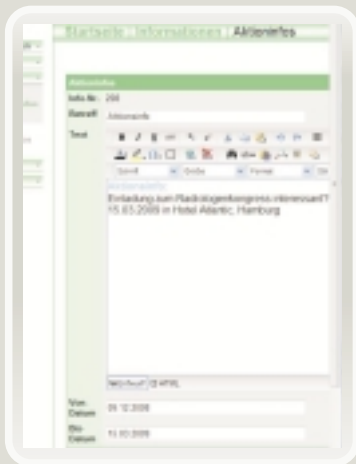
Startseite / Informationen / Aktioninfos

Aktionsinfos

Info-Nr.: 259

Betreff: Aktionsinfo

Text

Schrift | Größe | Format

Aktionsinfo

Einladung zum Radiologenkongress interessant? 15.03.2009 in Hotel Atlantic, Hamburg

WYSIWYG | HTML

Von Datum: 09.12.2008

Bis Datum: 15.03.2009